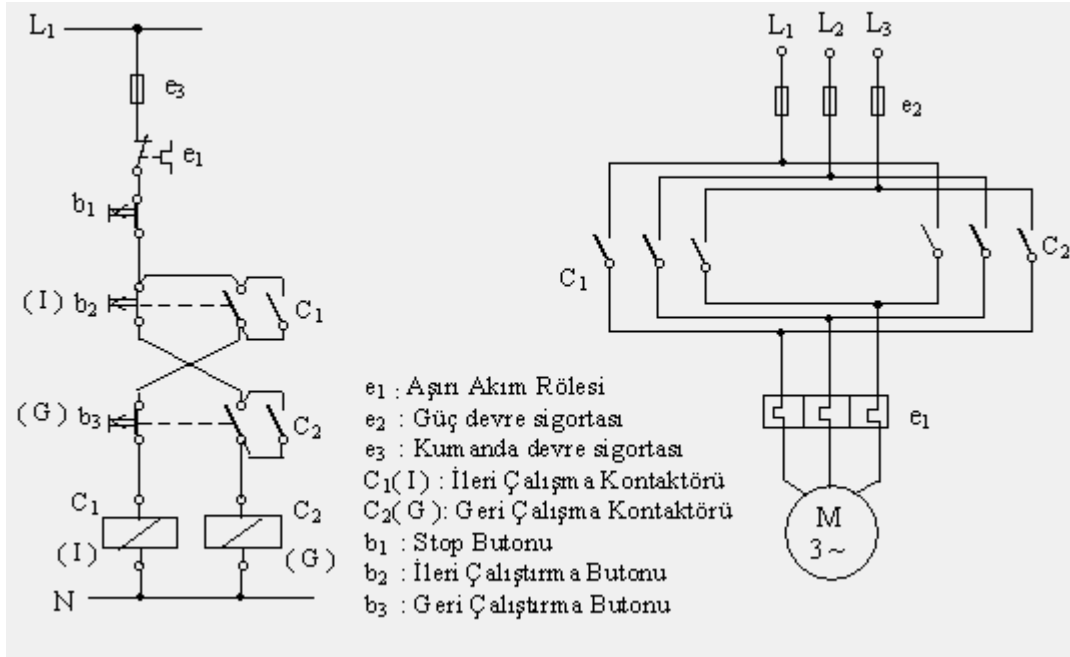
$L_1$

$e_3$

$e_1$

$b_1$

(I) $b_2$

$C_1$

(G) $b_3$

$C_2$

$C_1$

$C_2$

(I)

(G)

N

$e_1$ : Aşırı Akım Rölesi
$e_2$ : Güç devre sigortası
$e_3$ : Kumanda devre sigortası
$C_1$(I) : İleri Çalışma Kontaktörü
$C_2$(G): Geri Çalışma Kontaktörü
$b_1$ : Stop Butonu
$b_2$ : İleri Çalıştırma Butonu
$b_3$ : Geri Çalıştırma Butonu

$L_1$ $L_2$ $L_3$

$e_2$

$C_1$

$C_2$

$e_1$

M
3~